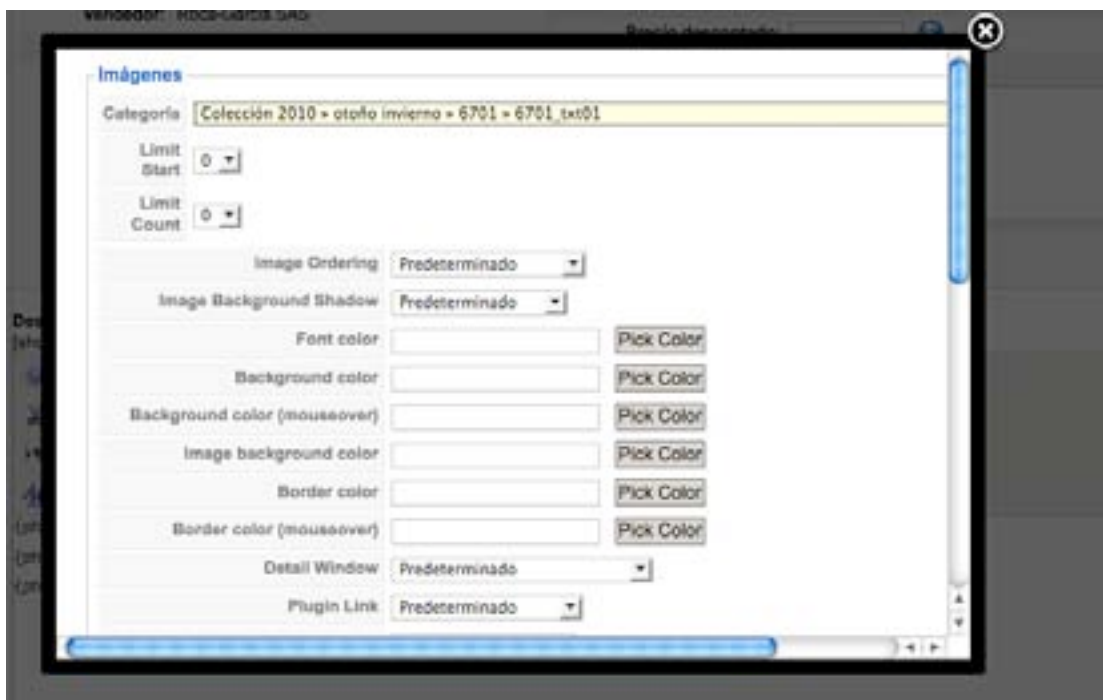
Vendedor: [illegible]

Precio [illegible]

Imágenes

Categoría Colección 2010 » otoño invierno » 6701 » 6701_txt01

Limit Start 0

Limit Count 0

Image Ordering Predeterminado

Image Background Shadow Predeterminado

Font color Pick Color

Background color Pick Color

Background color (mouseover) Pick Color

Image background color Pick Color

Border color Pick Color

Border color (mouseover) Pick Color

Detail Window Predeterminado

Plugin Link Predeterminado